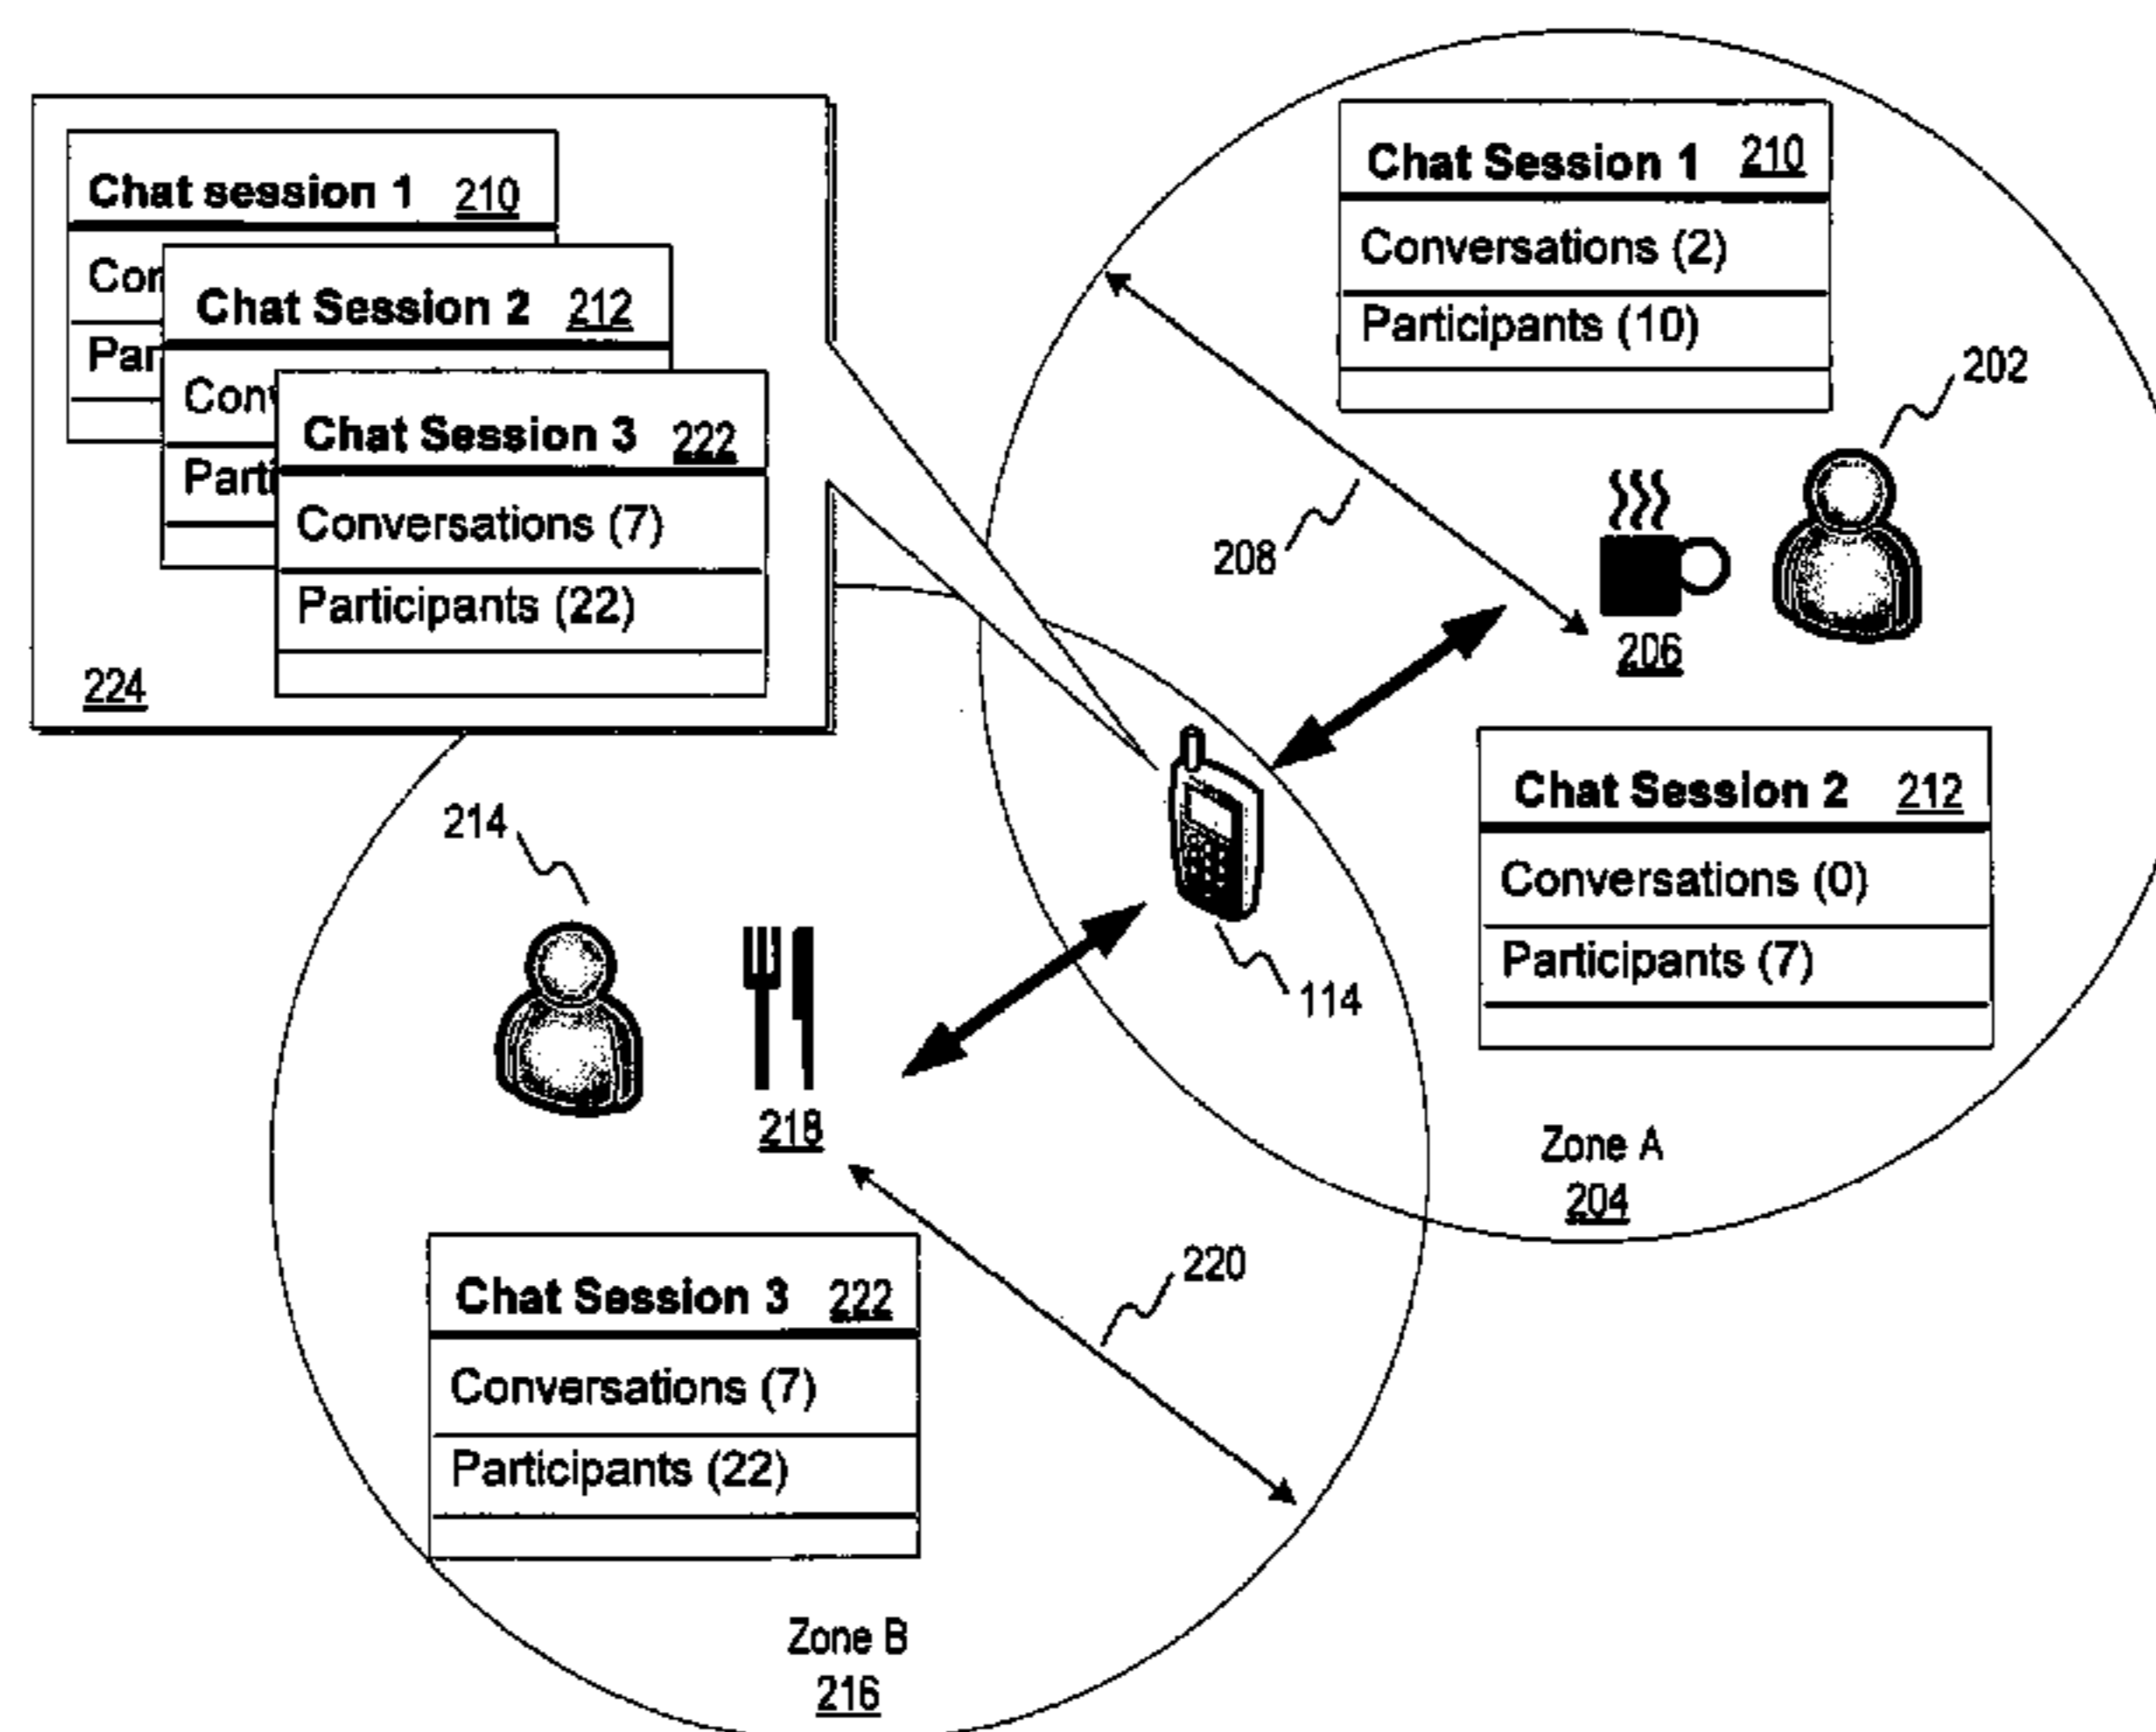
Chat session 1 210

Con

Par

Chat Session 2 212

Conv

Parti

Chat Session 3 222

Conversations (7)

Participants (22)

224

Chat Session 1 210

Conversations (2)

Participants (10)

202

208

206

Chat Session 2 212

Conversations (0)

Participants (7)

214

114

218

Zone A
204

220

Chat Session 3 222

Conversations (7)

Participants (22)

Zone B
216